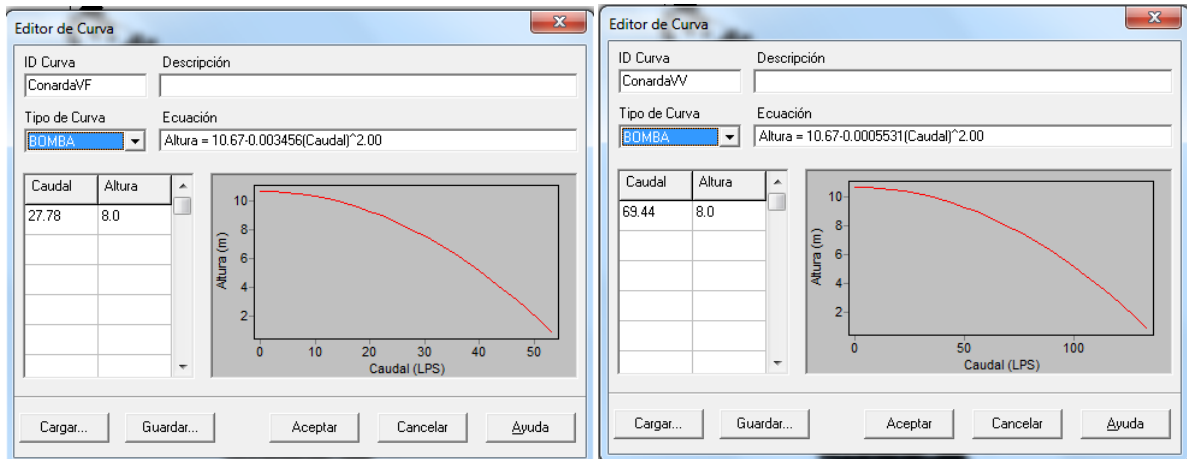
Editor de Curva

ID Curva
ConardaVF

Descripción

Tipo de Curva
BOMBA

Ecuación
Altura = 10.67-0.003456(Caudal)^2.00

| Caudal | Altura |
|---|---|
| 27.78 | 8.0 |

Altura (m)
10
8
6
4
2
0 10 20 30 40 50
Caudal (LPS)

Cargar... Guardar... Aceptar Cancelar Ayuda

Editor de Curva

ID Curva
ConardaVV

Descripción

Tipo de Curva
BOMBA

Ecuación
Altura = 10.67-0.0005531(Caudal)^2.00

| Caudal | Altura |
|---|---|
| 69.44 | 8.0 |

Altura (m)
10
8
6
4
2
0 50 100
Caudal (LPS)

Cargar... Guardar... Aceptar Cancelar Ayuda